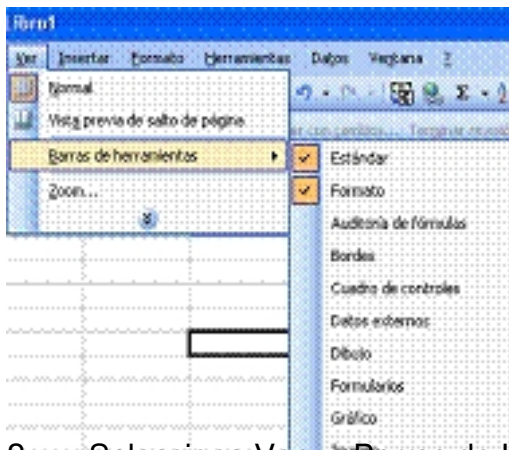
Bbro1

Ver Insertar Formato Herramientas Datos Ventana ?

Normal
Vista previa de salto de página
Barras de herramientas
Zoom...

Estándar
Formato
Auditoría de fórmulas
Bordes
Cuadro de controles
Datos externos
Dibujo
Formularios
Gráfico

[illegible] Seleccione Ver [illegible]